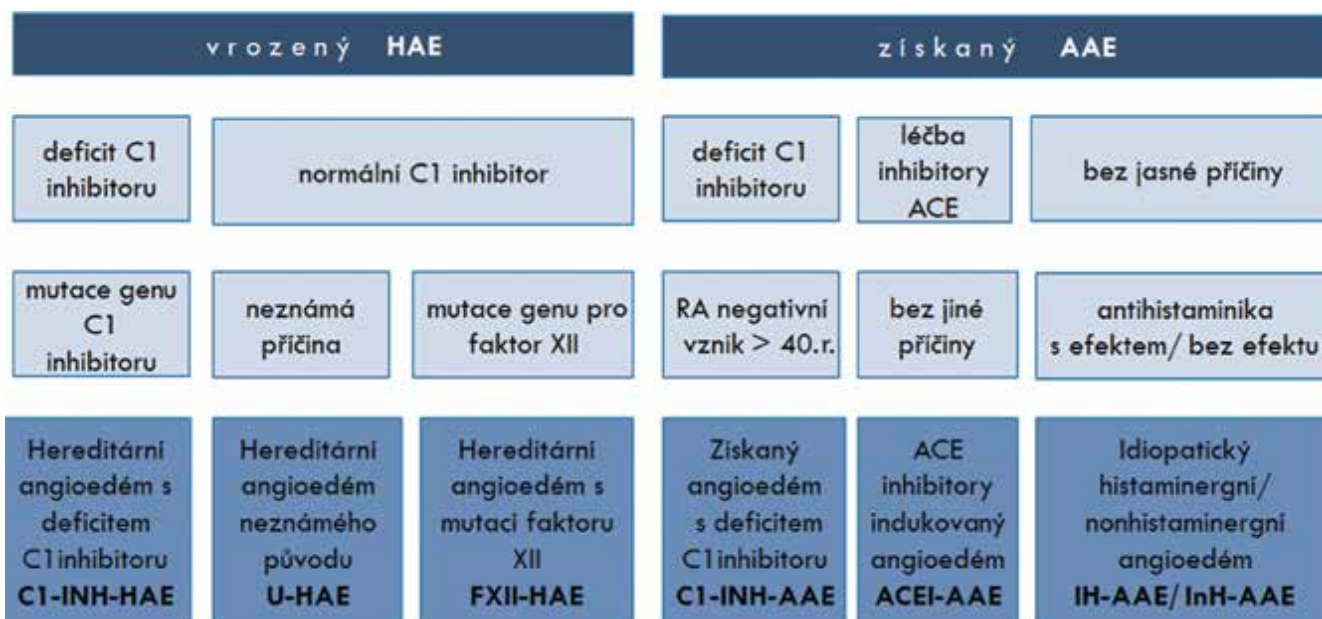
vrozený **HAE**

získaný **AAE**

deficit C1 inhibitoru

normální C1 inhibitor

deficit C1 inhibitoru

léčba inhibitory ACE

bez jasné příčiny

mutace genu C1 inhibitoru

neznámá příčina

mutace genu pro faktor XII

RA negativní vznik > 40.r.

bez jiné příčiny

antihistaminika s efektem/ bez efektu

Hereditární angioedém s deficitem C1inhibitoru **C1-INH-HAE**

Hereditární angioedém neznámého původu **U-HAE**

Hereditární angioedém s mutací faktoru XII **FXII-HAE**

Získaný angioedém s deficitem C1inhibitoru **C1-INH-AAE**

ACE inhibitory indukovaný angioedém **ACEI-AAE**

Idiopatický histaminergní/ nonhistaminergní angioedém **IH-AAE/ InH-AAE**